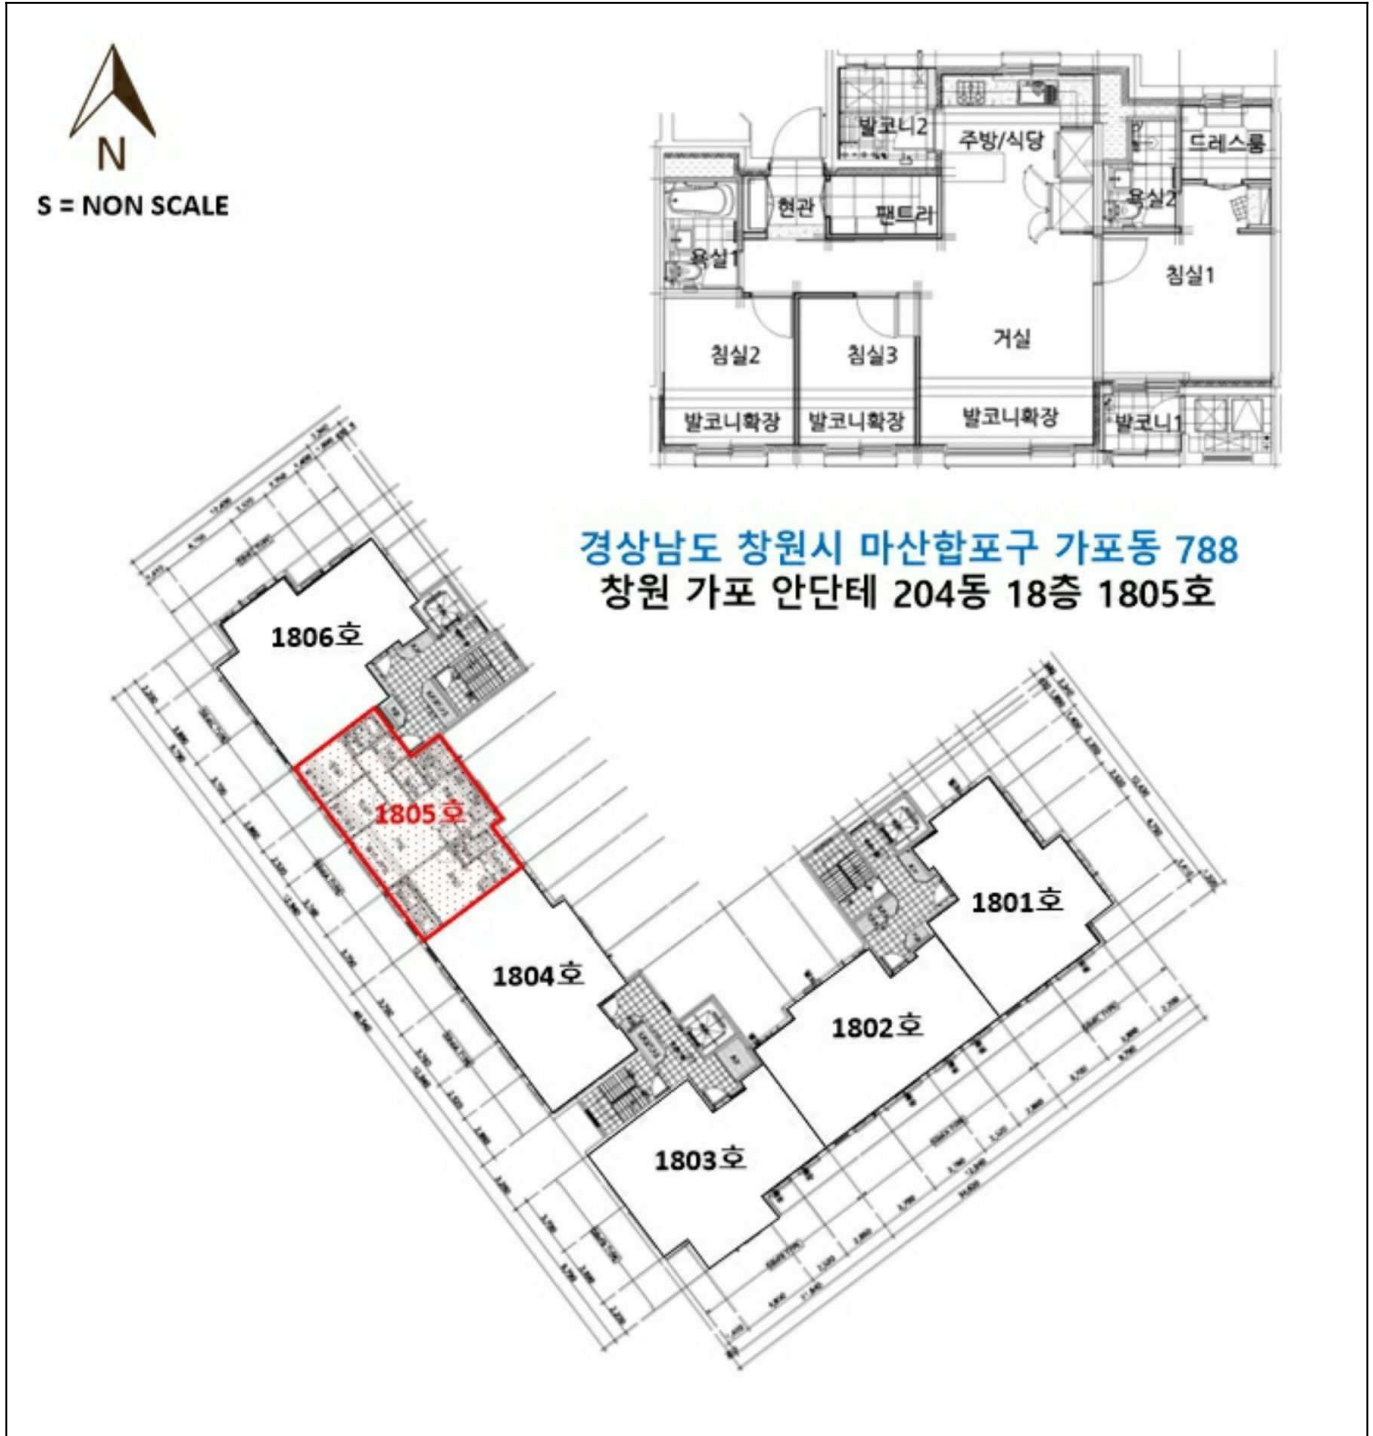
N
S = NON SCALE

발코니2
주방/식당
드레스룸
현관
팬트리
욕실2
욕실1
침실1
침실2
침실3
거실
발코니확장
발코니확장
발코니확장
발코니1

경상남도 창원시 마산합포구 가포동 788
창원 가포 안단테 204동 18층 1805호

1806호
1805호
1804호
1803호
1802호
1801호